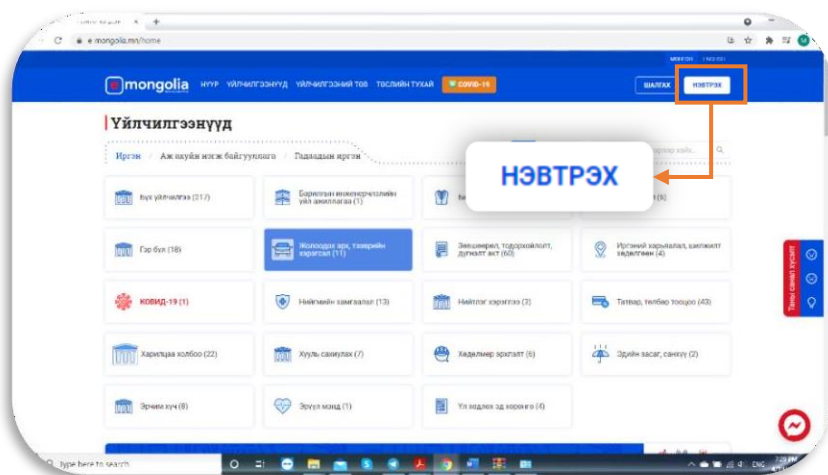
e.mongolia.mn/home

МОНГОЛ ENGLISH

mongolia НҮҮР ҮЙЛЧИЛГЭЭНҮҮД ҮЙЛЧИЛГЭЭНИЙ ТӨВ ТӨСЛИЙН ТУХАЙ COVID-19

ШАЛГАХ НЭВТРЭХ

Үйлчилгээнүүд

Иргэн / Аж ахуйн нэгж байгууллага / Гадаадын иргэн

НЭВТРЭХ

Бүх үйлчилгээ (217)

Барилгын инженерчлэлийн үйл ажиллагаа (1)

Гэр бүл (18)

Жолоодох эрх, тээврийн хэрэгсэл (11)

Эмнэлэг, тодорхойлолт, дүгнэлт акт (60)

Иргэний харьяалал, шилжилт хөдөлгөөн (4)

КОВИД-19 (1)

Нийгмийн хамгаалал (13)

Нийтлэг хэрэгтэй (3)

Татвар, төлбөр тооцоо (43)

Харилцаа холбоо (22)

Хууль сахиулах (7)

Хөдөлмөр эрхлэлт (6)

Эдийн засаг, санхүү (2)

Эрчим хүч (8)

Эрүүл мэнд (1)

Үл хөдлөх эд хөрөнгө (4)

Таны санал хүсэлт

Type here to search